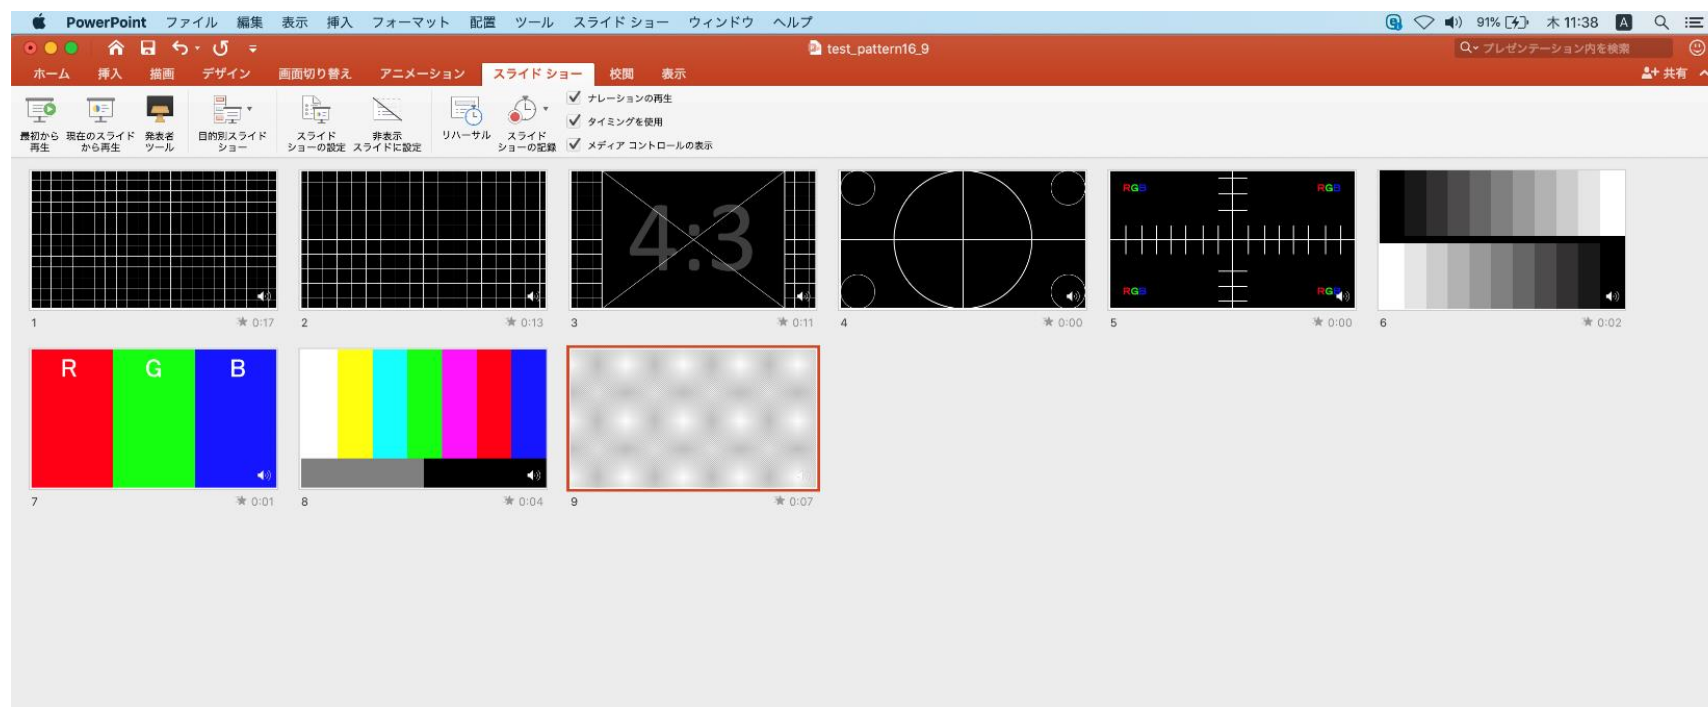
PowerPoint ファイル 編集 表示 挿入 フォーマット 配置 ツール スライド ショー ウィンドウ ヘルプ
91% 木 11:38 A

test_pattern16_9
プレゼンテーション内を検索

ホーム 挿入 描画 デザイン 画面切り替え アニメーション スライド ショー 校閲 表示
共有

最初から再生
現在のスライドから再生
発表者ツール
目的別スライドショー
スライドショーの設定
非表示スライドに設定
リハーサル
スライドショーの記録
ナレーションの再生
タイミングを使用
メディア コントロールの表示

4:3

RGB RGB RGB RGB

1 0:17
2 0:13
3 0:11
4 0:00
5 0:00
6 0:02

R G B

7 0:01
8 0:04
9 0:07